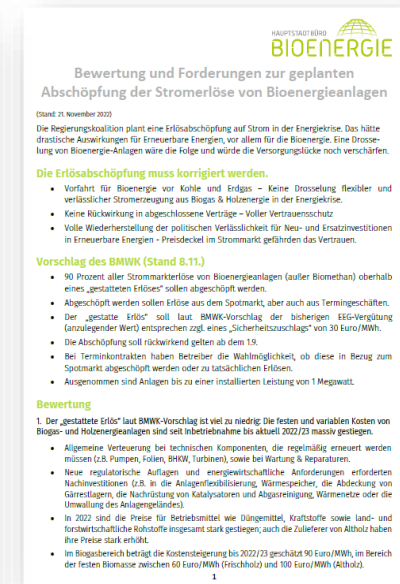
HAUPTSTADTBÜRO
BIOENERGIE

Bewertung und Forderungen zur geplanten Abschöpfung der Stromerlöse von Bioenergieanlagen

(Stand: 21. November 2022)

Die Regierungskoalition plant eine Erlösabschöpfung auf Strom in der Energiekrise. Das hätte drastische Auswirkungen für Erneuerbare Energien, vor allem für die Bioenergie. Eine Drosselung von Bioenergie-Anlagen wäre die Folge und würde die Versorgungslücke noch verschärfen.

Die Erlösabschöpfung muss korrigiert werden.

- Vorfahrt für Bioenergie vor Kohle und Erdgas – Keine Drosselung flexibler und verlässlicher Stromerzeugung aus Biogas & Holzenergie in der Energiekrise.
- Keine Rückwirkung in abgeschlossene Verträge – Voller Vertrauensschutz
- Volle Wiederherstellung der politischen Verlässlichkeit für Neu- und Ersatzinvestitionen in Erneuerbare Energien - Preisdeckel im Strommarkt gefährden das Vertrauen.

Vorschlag des BMWK (Stand 8.11.)

- 90 Prozent aller Strommarkterlöse von Bioenergieanlagen (außer Biomethan) oberhalb eines „gestatteten Erlöses" sollen abgeschöpft werden.
- Abgeschöpft werden sollen Erlöse aus dem Spotmarkt, aber auch aus Termingeschäften.
- Der „gestatte Erlös" soll laut BMWK-Vorschlag der bisherigen EEG-Vergütung (anzulegender Wert) entsprechen zzgl. eines „Sicherheitszuschlags" von 30 Euro/MWh.
- Die Abschöpfung soll rückwirkend gelten ab dem 1.9.
- Bei Terminkontrakten haben Betreiber die Wahlmöglichkeit, ob diese in Bezug zum Spotmarkt abgeschöpft werden oder zu tatsächlichen Erlösen.
- Ausgenommen sind Anlagen bis zu einer installierten Leistung von 1 Megawatt.

Bewertung

1. Der „gestattete Erlös" laut BMWK-Vorschlag ist viel zu niedrig: Die festen und variablen Kosten von Biogas- und Holzenergieanlagen sind seit Inbetriebnahme bis aktuell 2022/23 massiv gestiegen.

- Allgemeine Verteuerung bei technischen Komponenten, die regelmäßig erneuert werden müssen (z.B. Pumpen, Folien, BHKW, Turbinen), sowie bei Wartung & Reparaturen.
- Neue regulatorische Auflagen und energiewirtschaftliche Anforderungen erforderten Nachinvestitionen (z.B. in die Anlagenflexibilisierung, Wärmespeicher, die Abdeckung von Gärrestlagern, die Nachrüstung von Katalysatoren und Abgasreinigung, Wärmenetze oder die Umwallung des Anlagengeländes).
- In 2022 sind die Preise für Betriebsmittel wie Düngemittel, Kraftstoffe sowie land- und forstwirtschaftliche Rohstoffe insgesamt stark gestiegen; auch die Zulieferer von Altholz haben ihre Preise stark erhöht.
- Im Biogasbereich beträgt die Kostensteigerung bis 2022/23 geschätzt 90 Euro/MWh, im Bereich der festen Biomasse zwischen 60 Euro/MWh (Frischholz) und 100 Euro/MWh (Altholz).

1